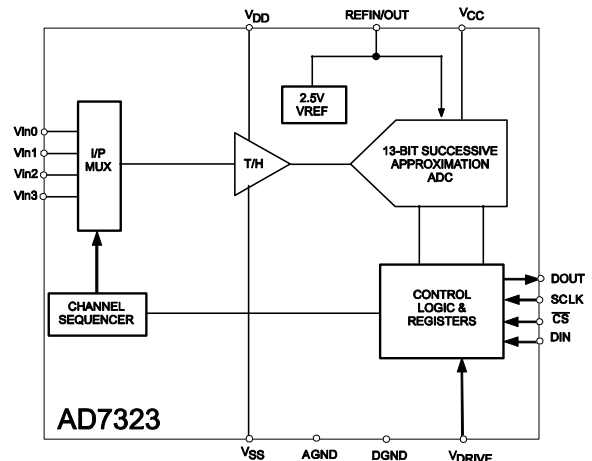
$V_{DD}$
REFIN/OUT
$V_{CC}$
2.5V VREF
Vin0
Vin1
Vin2
Vin3
I/P MUX
T/H
13-BIT SUCCESSIVE APPROXIMATION ADC
CONTROL LOGIC & REGISTERS
DOUT
SCLK
$\overline{CS}$
DIN
CHANNEL SEQUENCER
AD7323
$V_{SS}$
AGND
DGND
$V_{DRIVE}$